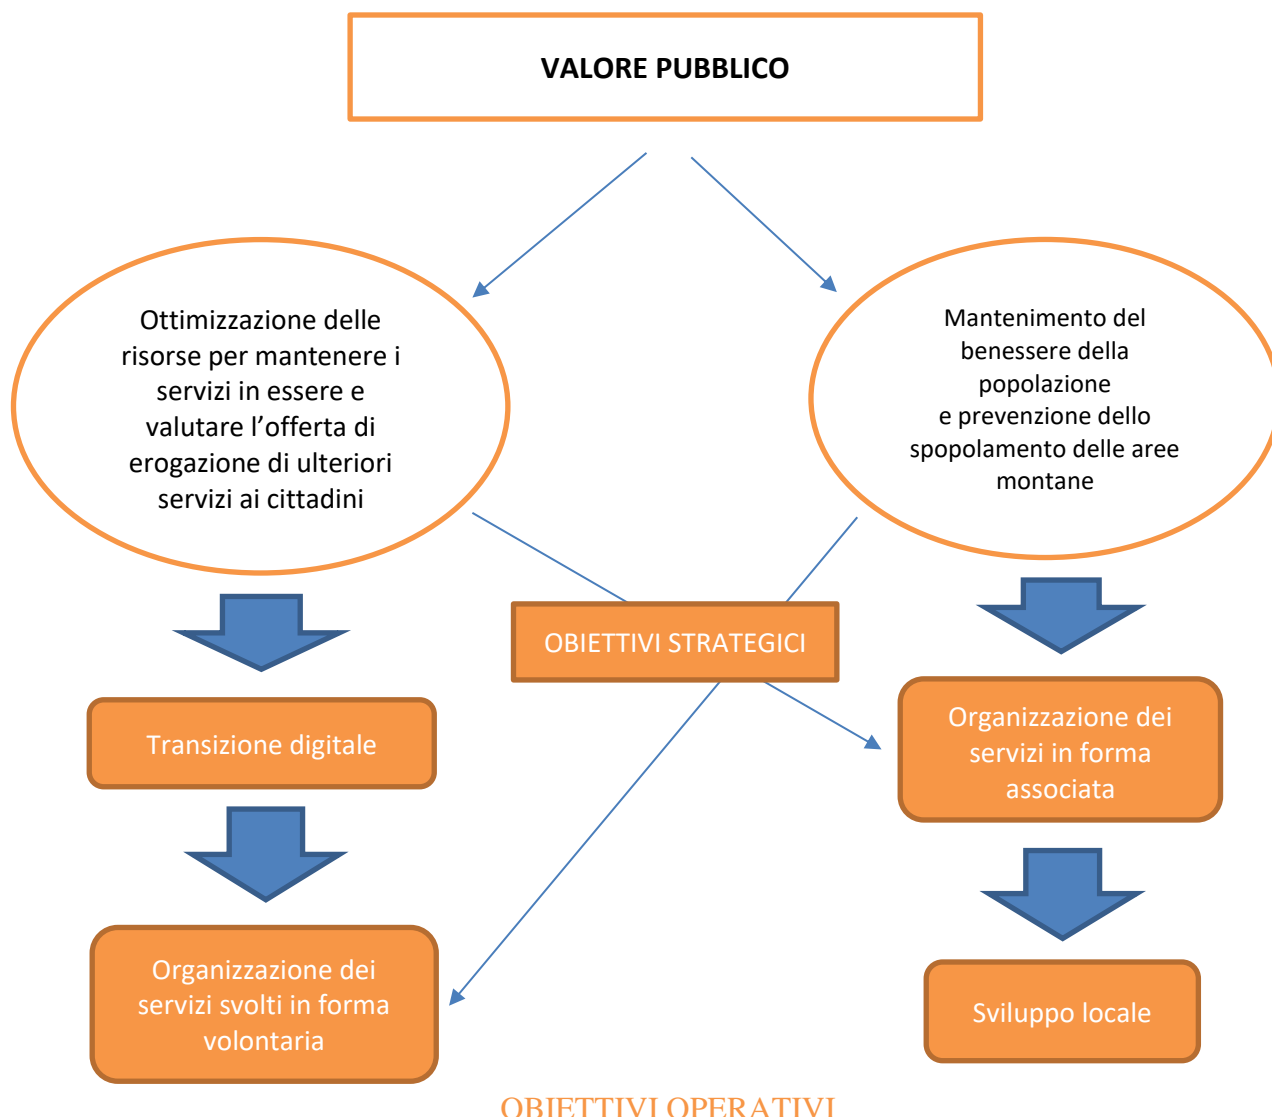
VALORE PUBBLICO

Ottimizzazione delle risorse per mantenere i servizi in essere e valutare l’offerta di erogazione di ulteriori servizi ai cittadini

Mantenimento del benessere della popolazione e prevenzione dello spopolamento delle aree montane

OBIETTIVI STRATEGICI

Transizione digitale

Organizzazione dei servizi in forma associata

Organizzazione dei servizi svolti in forma volontaria

Sviluppo locale

OBIETTIVI OPERATIVI